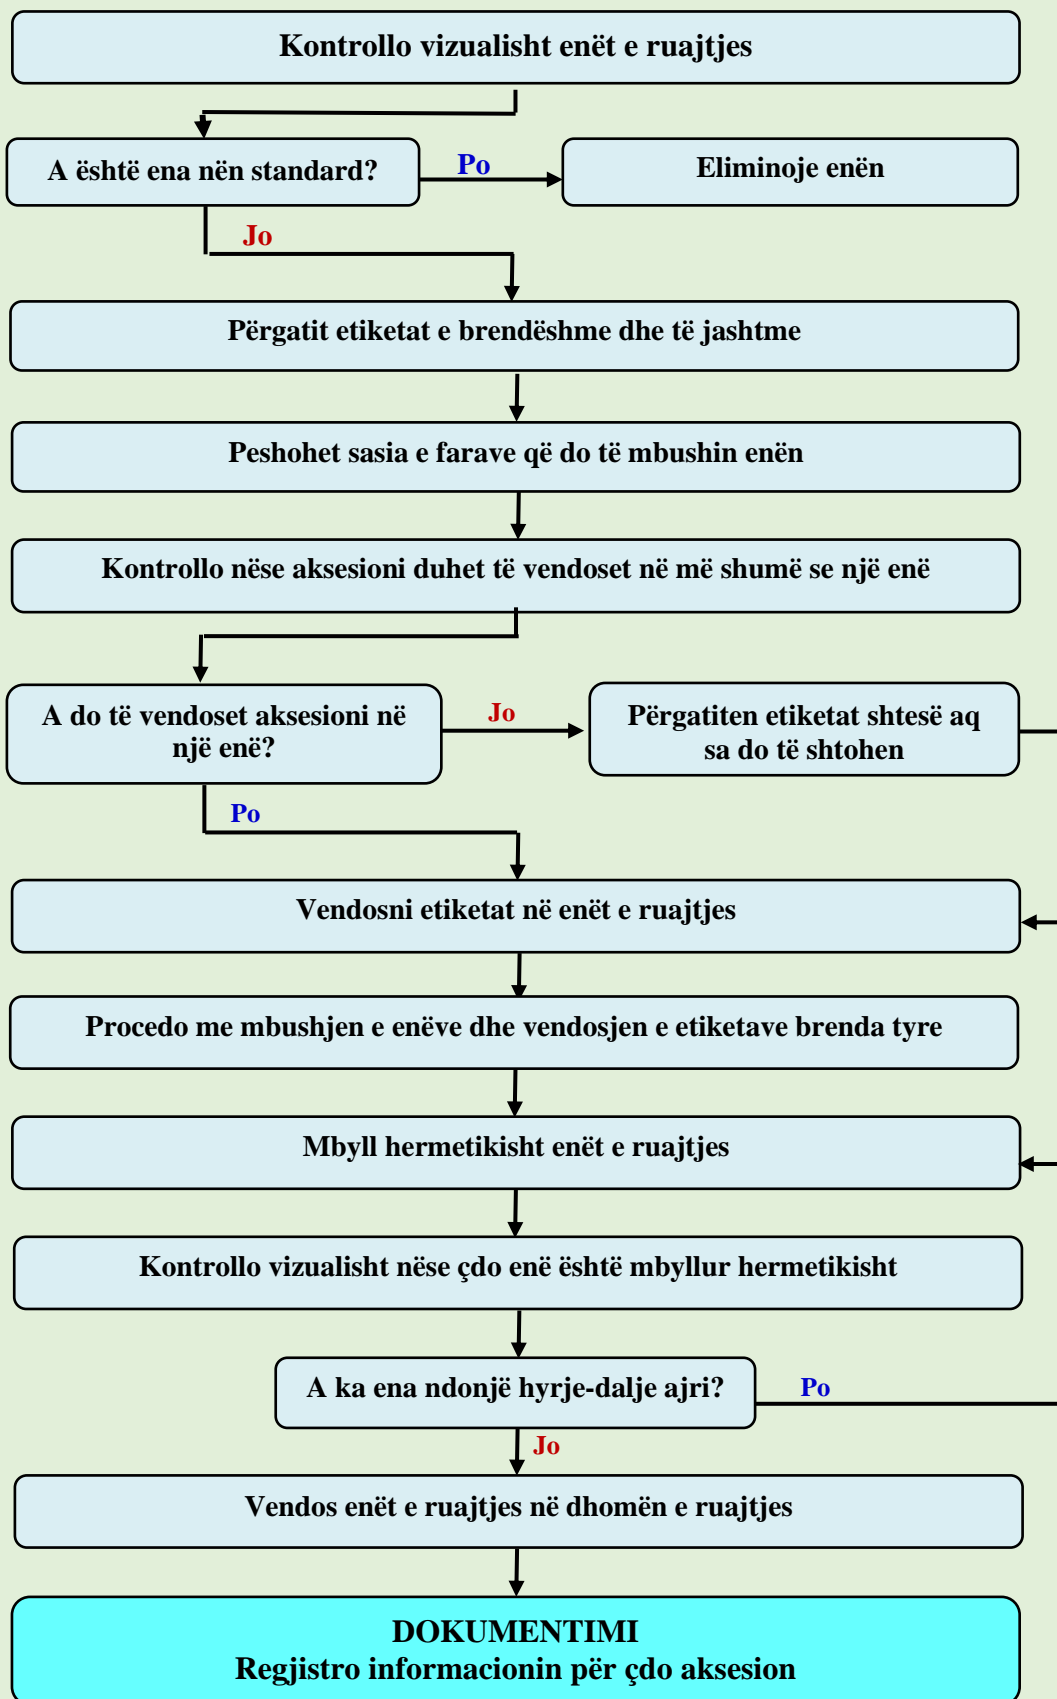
Kontrollo vizualisht enët e ruajtjes

A është ena nën standard?

Po

Eliminoje enën

Jo

Përgatit etiketat e brendëshme dhe të jashtme

Peshohet sasia e farave që do të mbushin enën

Kontrollo nëse aksesioni duhet të vendoset në më shumë se një enë

A do të vendoset aksesioni në një enë?

Jo

Përgatiten etiketat shtesë aq sa do të shtohen

Po

Vendosni etiketat në enët e ruajtjes

Procedo me mbushjen e enëve dhe vendosjen e etiketave brenda tyre

Mbyll hermetikisht enët e ruajtjes

Kontrollo vizualisht nëse çdo enë është mbyllur hermetikisht

A ka ena ndonjë hyrje-dalje ajri?

Po

Jo

Vendos enët e ruajtjes në dhomën e ruajtjes

DOKUMENTIMI
Regjistro informacionin për çdo aksesion